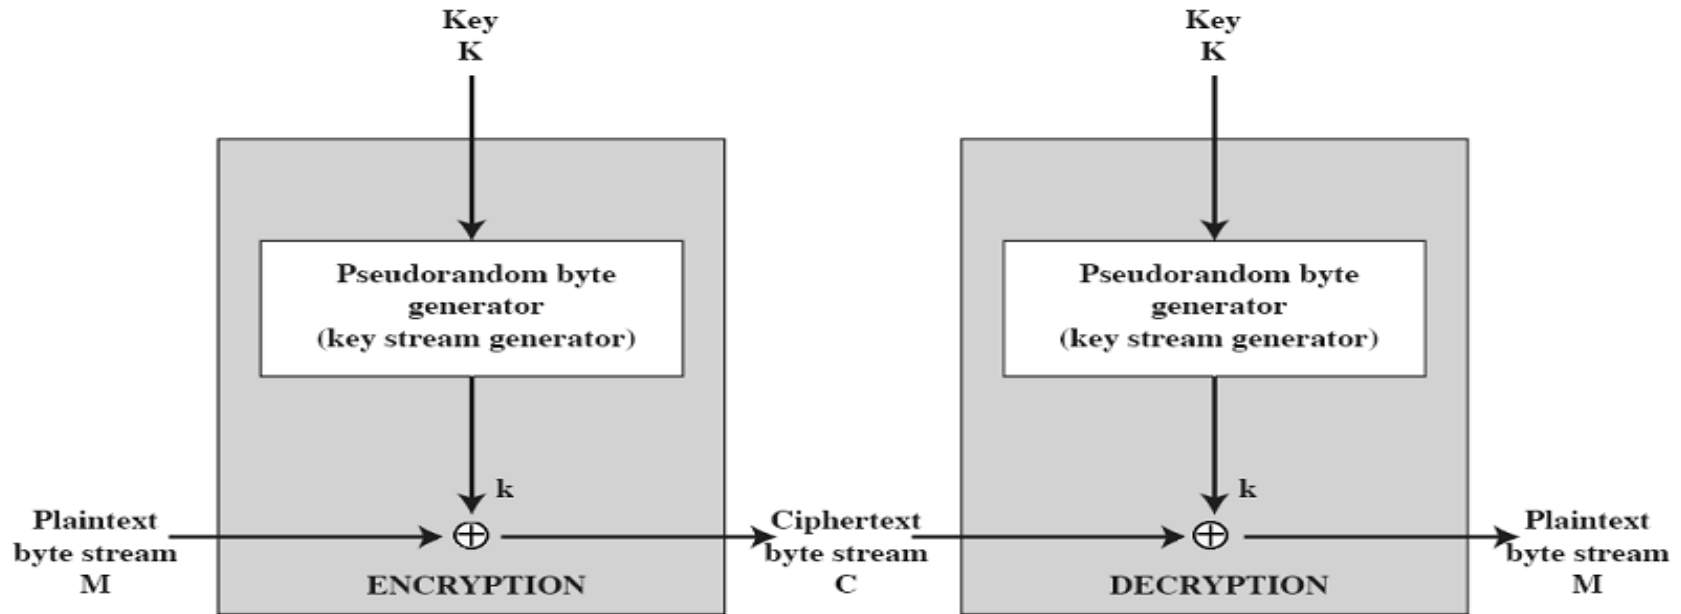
Key
K

Pseudorandom byte generator (key stream generator)

k

Plaintext byte stream M

$\oplus$

ENCRYPTION

Ciphertext byte stream C

Key
K

Pseudorandom byte generator (key stream generator)

k

$\oplus$

DECRYPTION

Plaintext byte stream M